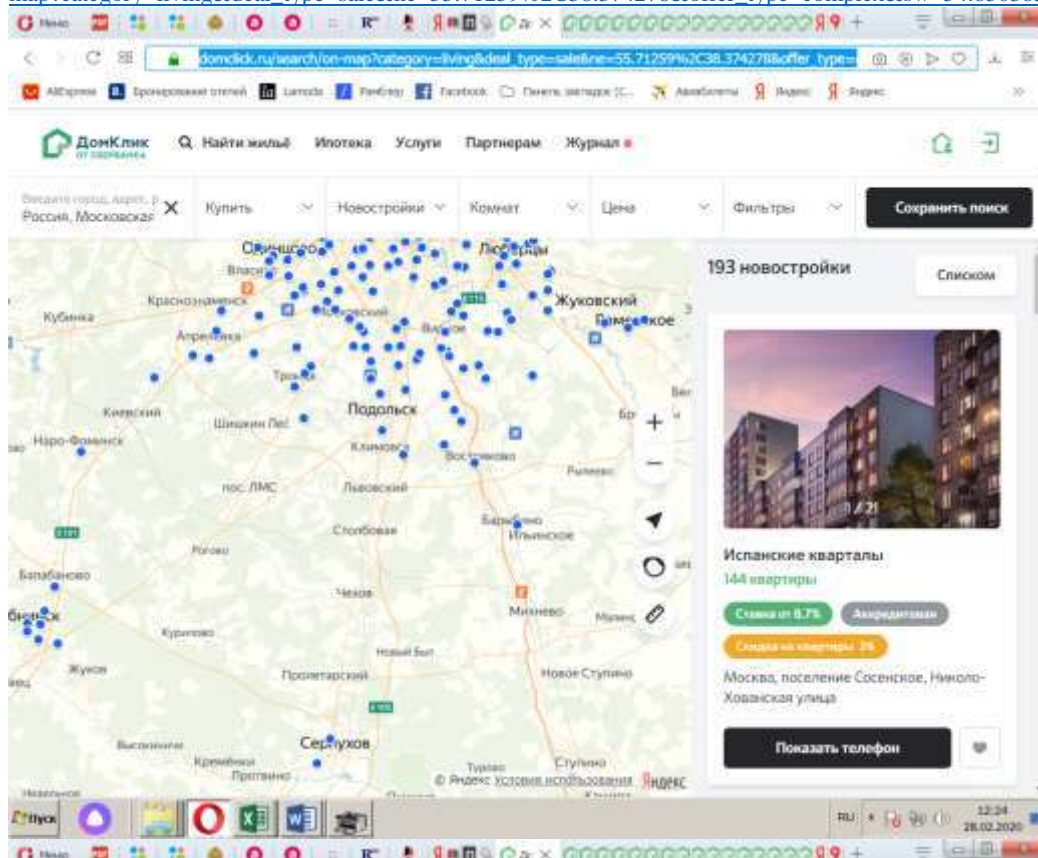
Меню

domclick.ru/search/on-map?category=living&deal_type=sale&ne=55.71259%2C38.374278&offer_type=

AliExpress Бронирование отелей Lamoda Facebook Яндекс

ДомКлик от Сбербанка Найти жильё Ипотека Услуги Партнерам Журнал

Россия, Московская Купить Новостройки Комнат Цена Фильтры Сохранить поиск

Люберцы Жуковский Раменское Краснознаменск Кубинка Апрелевка Троицк Киевский Шишкин Лес Подольск Наро-Фоминск Климовск Востряково Раменское пос. ЛМС Львовский Столбовая Барыбино Ильинское Балабаново Чехов Михнево Жуков Новый Быт Пролетарский Новое Ступино Серпухов Кременки Протвино Ступино

© Яндекс Условия использования Яндекс

193 новостройки Списком

1 / 21

Испанские кварталы
144 квартиры
Ставка от 8.7% Аккредитован
Скидка на квартиры 3%
Москва, поселение Сосенское, Николо-Хованская улица
Показать телефон

Пуск RU 12:24 28.02.2020